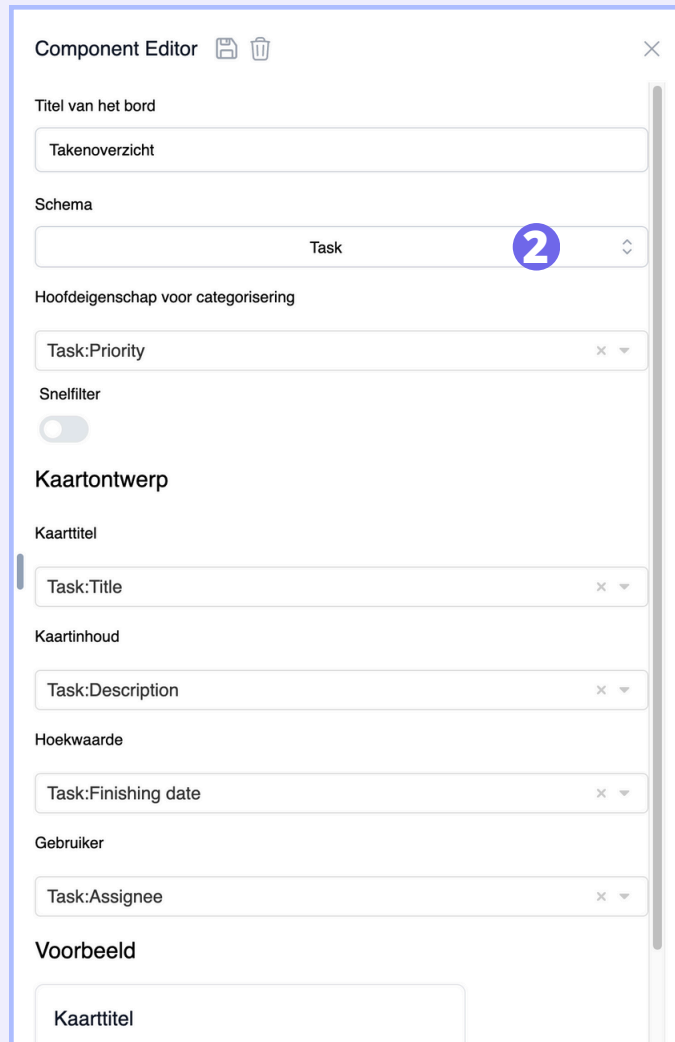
Component Editor

Titel van het bord

Takenoverzicht

Schema

Task

2

Hoofdeigenschap voor categorisering

Task:Priority

Snelfilter

Kaartontwerp

Kaarttitel

Task:Title

Kaartinhoud

Task:Description

Hoekwaarde

Task:Finishing date

Gebruiker

Task:Assignee

Voorbeeld

Kaarttitel